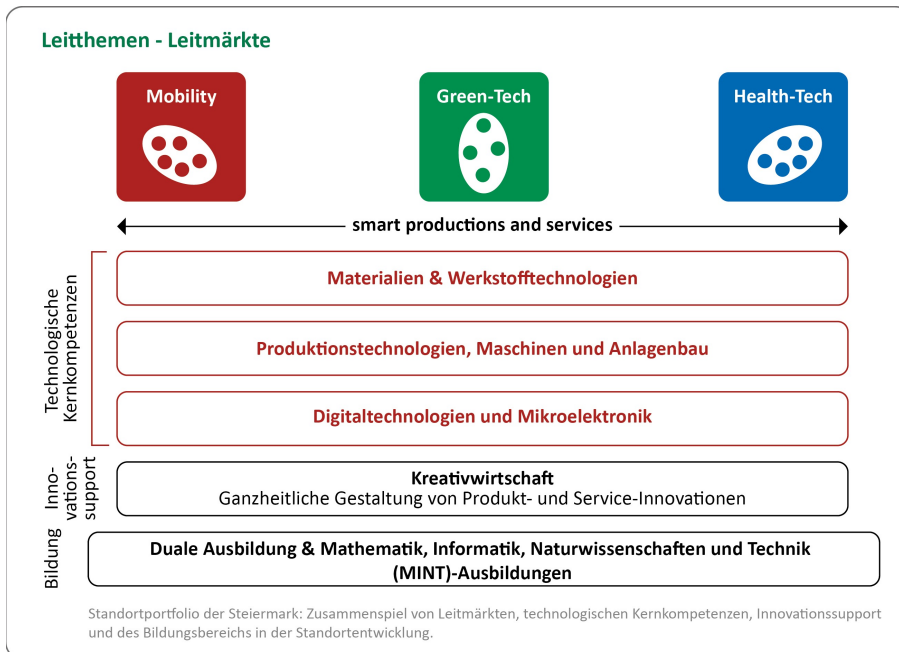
Leitthemen - Leitmärkte

Mobility

Green-Tech

Health-Tech

smart productions and services

Technologische Kernkompetenzen

Materialien & Werkstofftechnologien

Produktionstechnologien, Maschinen und Anlagenbau

Digitaltechnologien und Mikroelektronik

Innovationssupport

Kreativwirtschaft
Ganzheitliche Gestaltung von Produkt- und Service-Innovationen

Bildung

Duale Ausbildung & Mathematik, Informatik, Naturwissenschaften und Technik (MINT)-Ausbildungen

Standortportfolio der Steiermark: Zusammenspiel von Leitmärkten, technologischen Kernkompetenzen, Innovationssupport und des Bildungsbereichs in der Standortentwicklung.